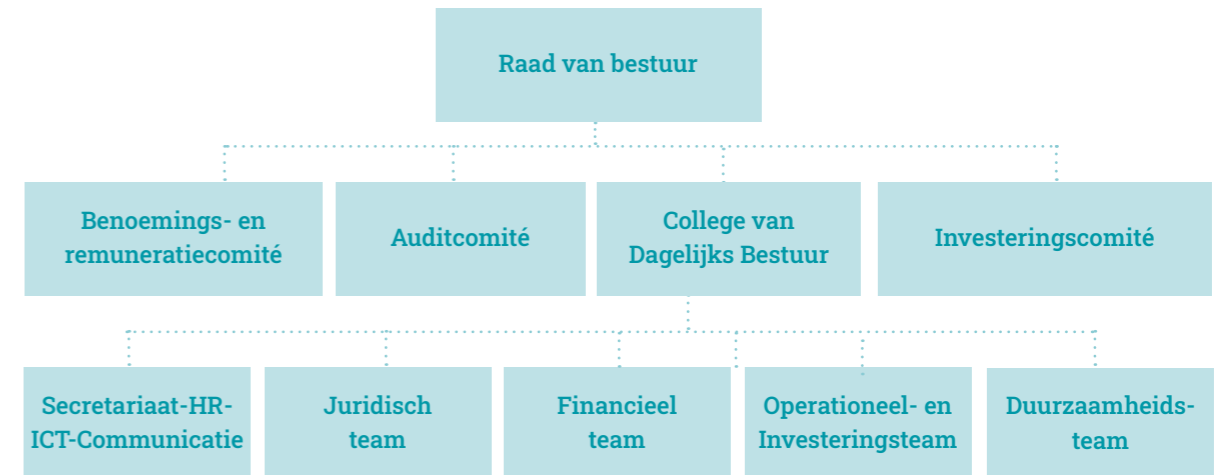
Raad van bestuur

Benoemings- en remuneratiecomité

Auditcomité

College van Dagelijks Bestuur

Investeringscomité

Secretariaat-HR-ICT-Communicatie

Juridisch team

Financieel team

Operationeel- en Investeringsteam

Duurzaamheids-team